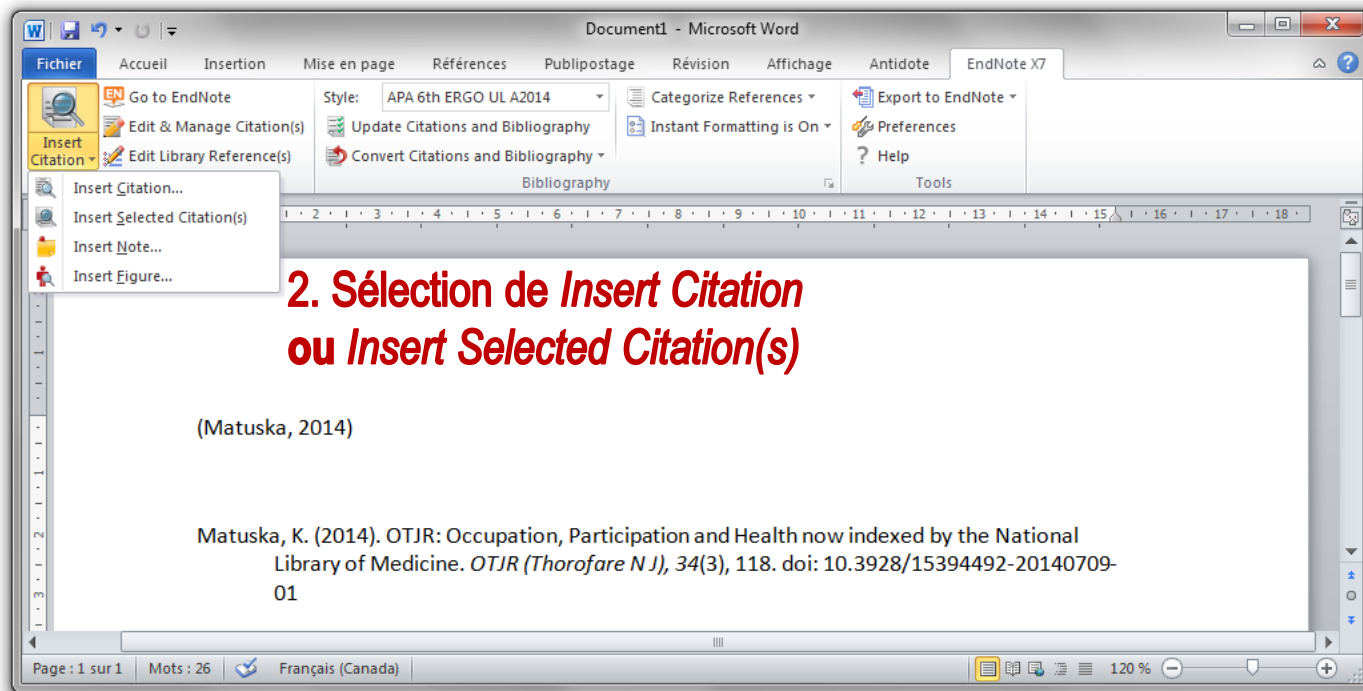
Document1 - Microsoft Word

Fichier | Accueil | Insertion | Mise en page | Références | Publipostage | Révision | Affichage | Antidote | EndNote X7

Insert Citation
Go to EndNote
Edit & Manage Citation(s)
Edit Library Reference(s)

Style: APA 6th ERGO UL A2014
Update Citations and Bibliography
Convert Citations and Bibliography
Categorize References
Instant Formatting is On
Bibliography

Export to EndNote
Preferences
Help
Tools

Insert Citation...
Insert Selected Citation(s)
Insert Note...
Insert Figure...

2. Sélection de *Insert Citation* ou *Insert Selected Citation(s)*

(Matuska, 2014)

Matuska, K. (2014). OTJR: Occupation, Participation and Health now indexed by the National Library of Medicine. *OTJR (Thorofare N J), 34*(3), 118. doi: 10.3928/15394492-20140709-01

Page : 1 sur 1 | Mots : 26 | Français (Canada) | 120 %